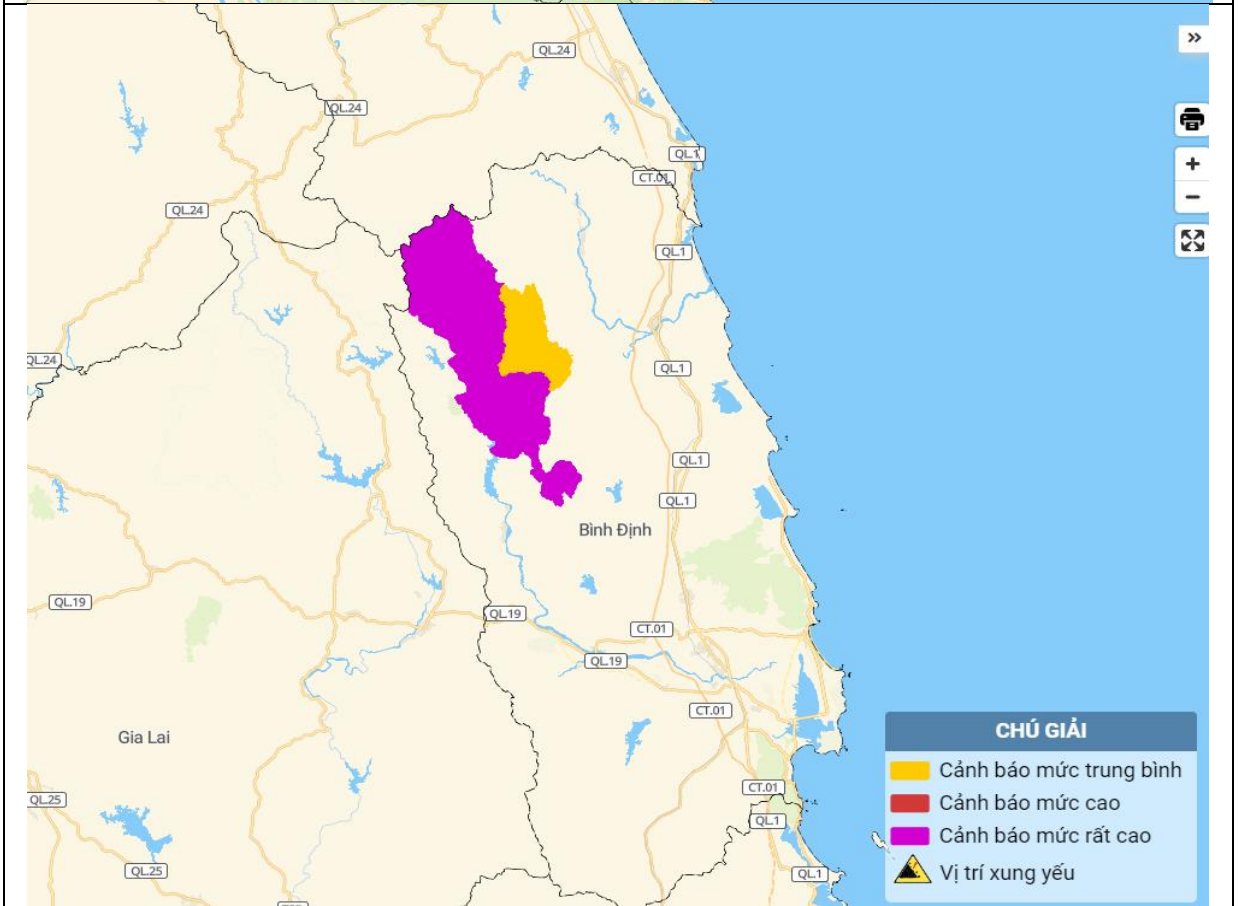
QL.24
QL.24
QL.1
CT.01
QL.24
QL.1
QL.24
QL.1
QL.1
QL.1
Bình Định
QL.19
QL.19
CT.01
QL.19
CT.01
Gia Lai
CT.01
QL.25
QL.1
QL.25
QL.1

»
+
−

CHÚ GIẢI
Cảnh báo mức trung bình
Cảnh báo mức cao
Cảnh báo mức rất cao
Vị trí xung yếu